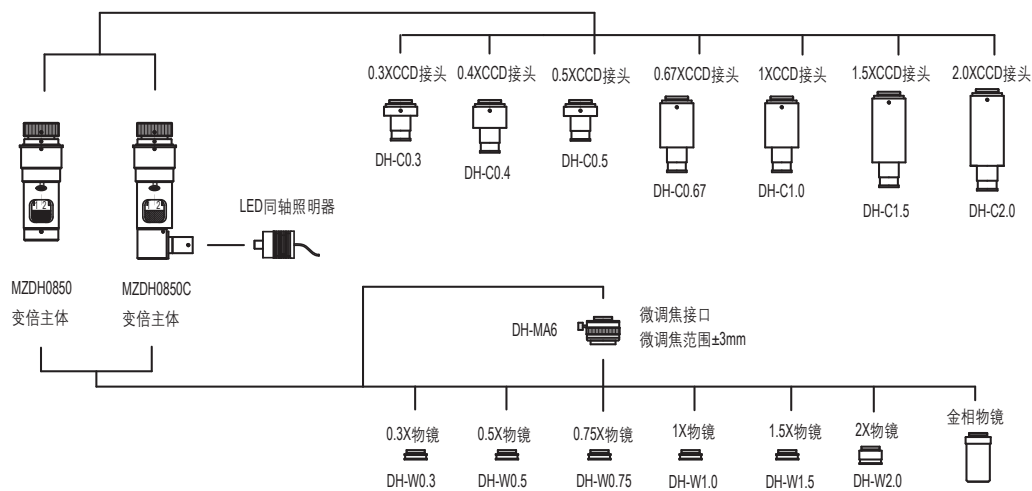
0.3XCCD接头 0.4XCCD接头 0.5XCCD接头 0.67XCCD接头 1XCCD接头 1.5XCCD接头 2.0XCCD接头

DH-C0.3 DH-C0.4 DH-C0.5 DH-C0.67 DH-C1.0 DH-C1.5 DH-C2.0

LED同轴照明器

MZDH0850
变倍主体

MZDH0850C
变倍主体

DH-MA6

微调焦接口
微调焦范围±3mm

0.3X物镜 0.5X物镜 0.75X物镜 1X物镜 1.5X物镜 2X物镜 金相物镜

DH-W0.3 DH-W0.5 DH-W0.75 DH-W1.0 DH-W1.5 DH-W2.0